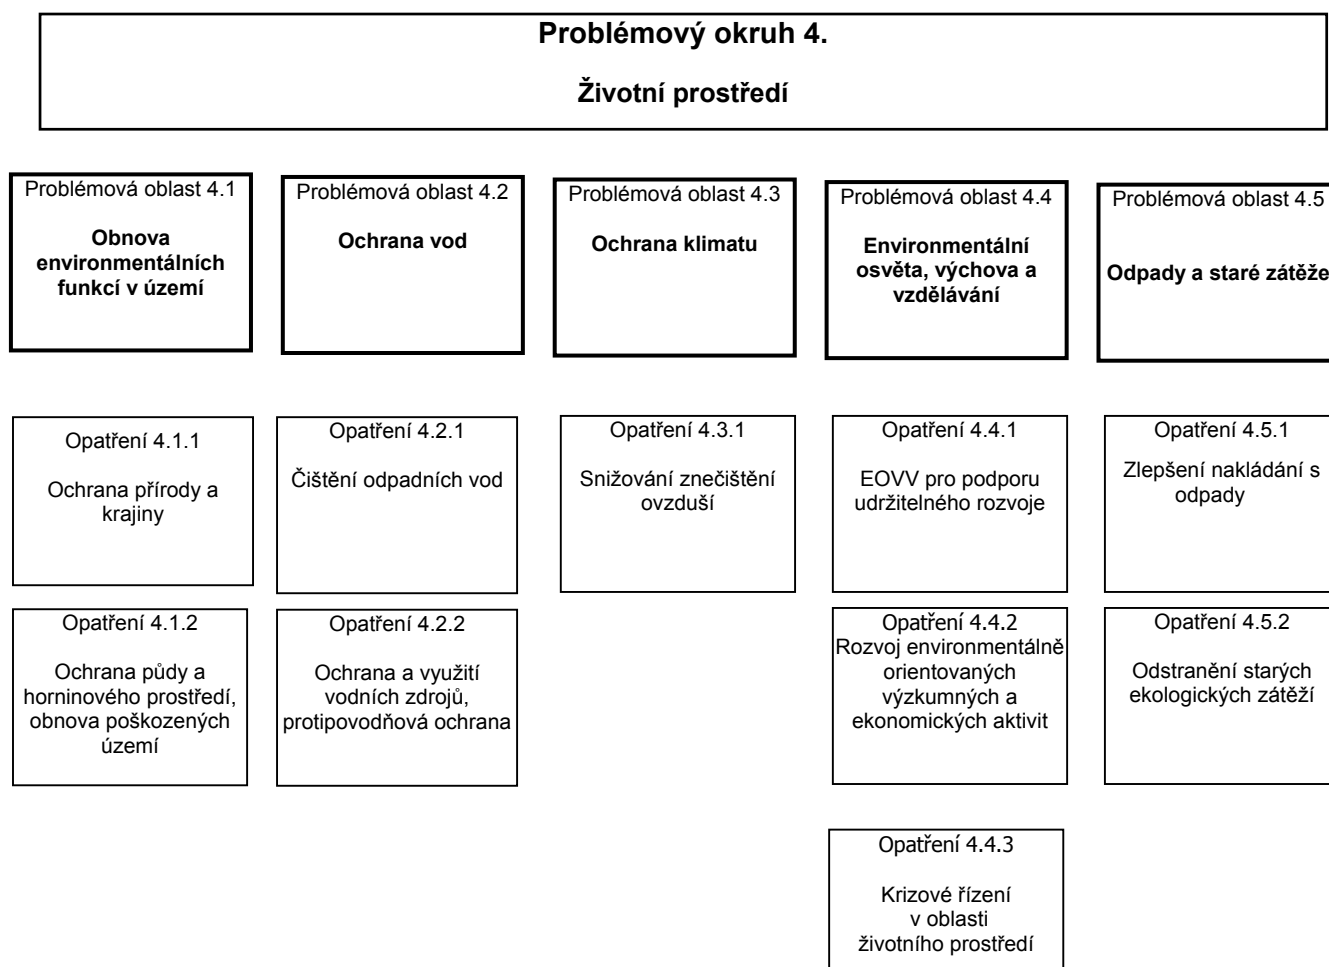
Problémový okruh 4.

Životní prostředí

Problémová oblast 4.1

Obnova environmentálních funkcí v území

Opatření 4.1.1

Ochrana přírody a krajiny

Opatření 4.1.2

Ochrana půdy a horninového prostředí, obnova poškozených území

Problémová oblast 4.2

Ochrana vod

Opatření 4.2.1

Čištění odpadních vod

Opatření 4.2.2

Ochrana a využití vodních zdrojů, protipovodňová ochrana

Problémová oblast 4.3

Ochrana klimatu

Opatření 4.3.1

Snižování znečištění ovzduší

Problémová oblast 4.4

Environmentální osvěta, výchova a vzdělávání

Opatření 4.4.1

EOVV pro podporu udržitelného rozvoje

Opatření 4.4.2

Rozvoj environmentálně orientovaných výzkumných a ekonomických aktivit

Opatření 4.4.3

Krizové řízení v oblasti životního prostředí

Problémová oblast 4.5

Odpady a staré zátěže

Opatření 4.5.1

Zlepšení nakládání s odpady

Opatření 4.5.2

Odstranění starých ekologických zátěží